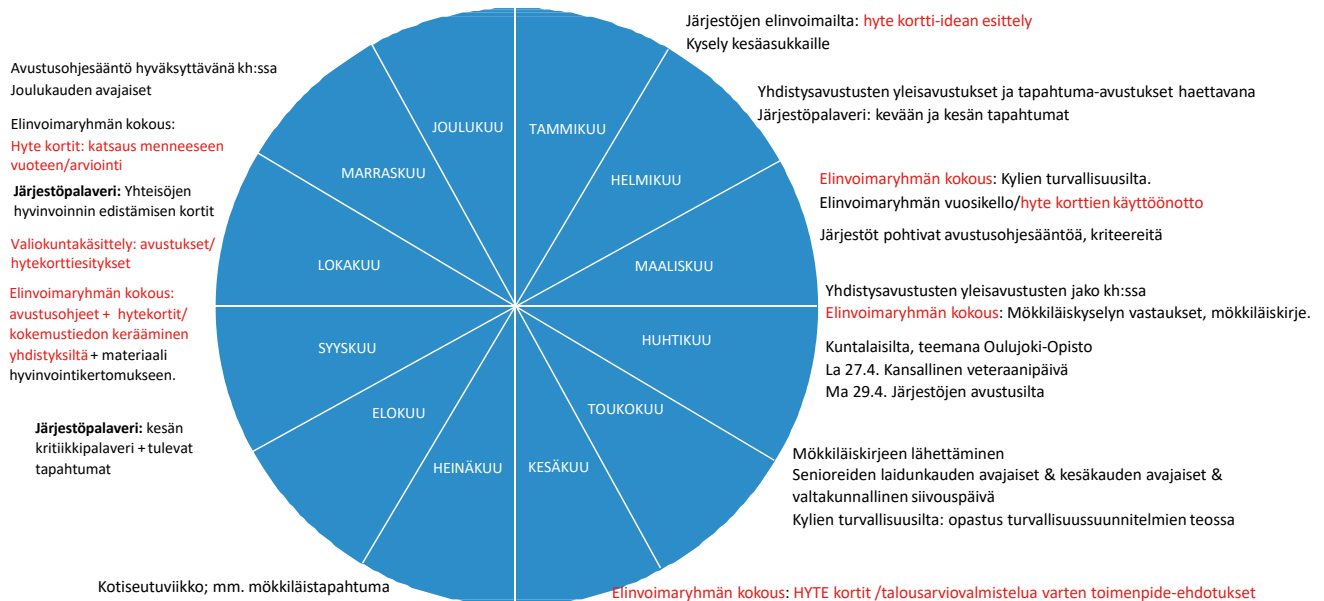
Järjestöjen elinvoimailta: hyte kortti-idean esittely
Kysely kesäasukkaille

Yhdistysavustusten yleisavustukset ja tapahtuma-avustukset haettavana
Järjestöpalaveri: kevään ja kesän tapahtumat

Elinvoimaryhmän kokous: Kylien turvallisuusilta.
Elinvoimaryhmän vuosikello/hyte korttien käyttöönotto

Järjestöt pohtivat avustusohjesääntöä, kriteereitä

Yhdistysavustusten yleisavustusten jako kh:ssa
Elinvoimaryhmän kokous: Mökkiläiskyselyn vastaukset, mökkiläiskirje.

Kuntalaisilta, teemana Oulujoki-Opisto
La 27.4. Kansallinen veteraanipäivä
Ma 29.4. Järjestöjen avustusilta

Mökkiläiskirjeen lähettäminen
Senioreiden laidunkauden avajaiset & kesäkauden avajaiset & valtakunnallinen siivouspäivä
Kylien turvallisuusilta: opastus turvallisuussuunnitelmien teossa

Elinvoimaryhmän kokous: HYTE kortit /talousarviovalmistelua varten toimenpide-ehdotukset

Kotiseutuviikko; mm. mökkiläistapahtuma

Järjestöpalaveri: kesän kritiikkipalaveri + tulevat tapahtumat

Elinvoimaryhmän kokous: avustusohjeet + hytekortit/ kokemustiedon kerääminen yhdistyksiltä + materiaali hyvinvointikertomukseen.

Valiokuntakäsittely: avustukset/ hytekorttiesitykset

Järjestöpalaveri: Yhteisöjen hyvinvoinnin edistämisen kortit

Elinvoimaryhmän kokous:
Hyte kortit: katsaus menneeseen vuoteen/arviointi

Avustusohjesääntö hyväksyttävänä kh:ssa
Joulukauden avajaiset

JOULUKUU
TAMMIKUU
MARRASKUU
HELMIKUU
LOKAKUU
MAALISKUU
SYYSKUU
HUHTIKUU
ELOKUU
TOUKOKUU
HEINÄKUU
KESÄKUU